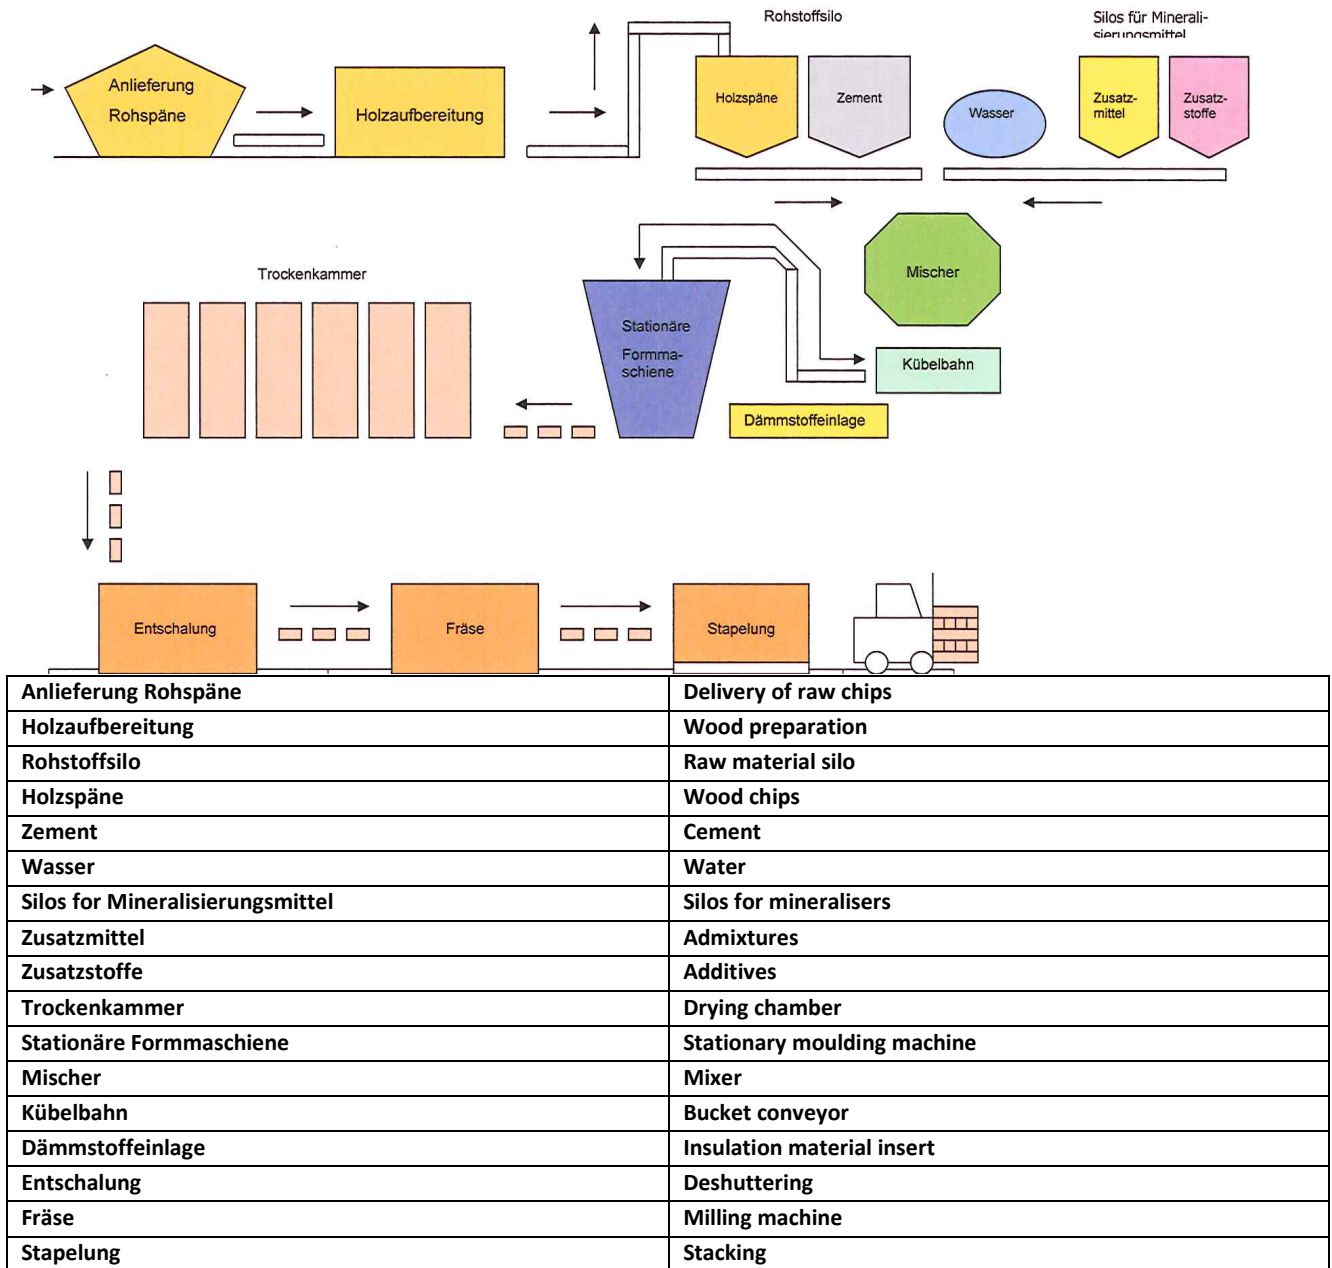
Anlieferung Rohspäne

Holzaufbereitung

Rohstoffsilo

Silos für Mineralisierungsmittel

Holzspäne

Zement

Wasser

Zusatzmittel

Zusatzstoffe

Mischer

Trockenkammer

Stationäre Formmaschiene

Kübelbahn

Dämmstoffeinlage

Entschalung

Fräse

Stapelung

| Anlieferung Rohspäne | Delivery of raw chips |
|---|---|
| Holzaufbereitung | Wood preparation |
| Rohstoffsilo | Raw material silo |
| Holzspäne | Wood chips |
| Zement | Cement |
| Wasser | Water |
| Silos for Mineralisierungsmittel | Silos for mineralisers |
| Zusatzmittel | Admixtures |
| Zusatzstoffe | Additives |
| Trockenkammer | Drying chamber |
| Stationäre Formmaschiene | Stationary moulding machine |
| Mischer | Mixer |
| Kübelbahn | Bucket conveyor |
| Dämmstoffeinlage | Insulation material insert |
| Entschalung | Deshuttering |
| Fräse | Milling machine |
| Stapelung | Stacking |